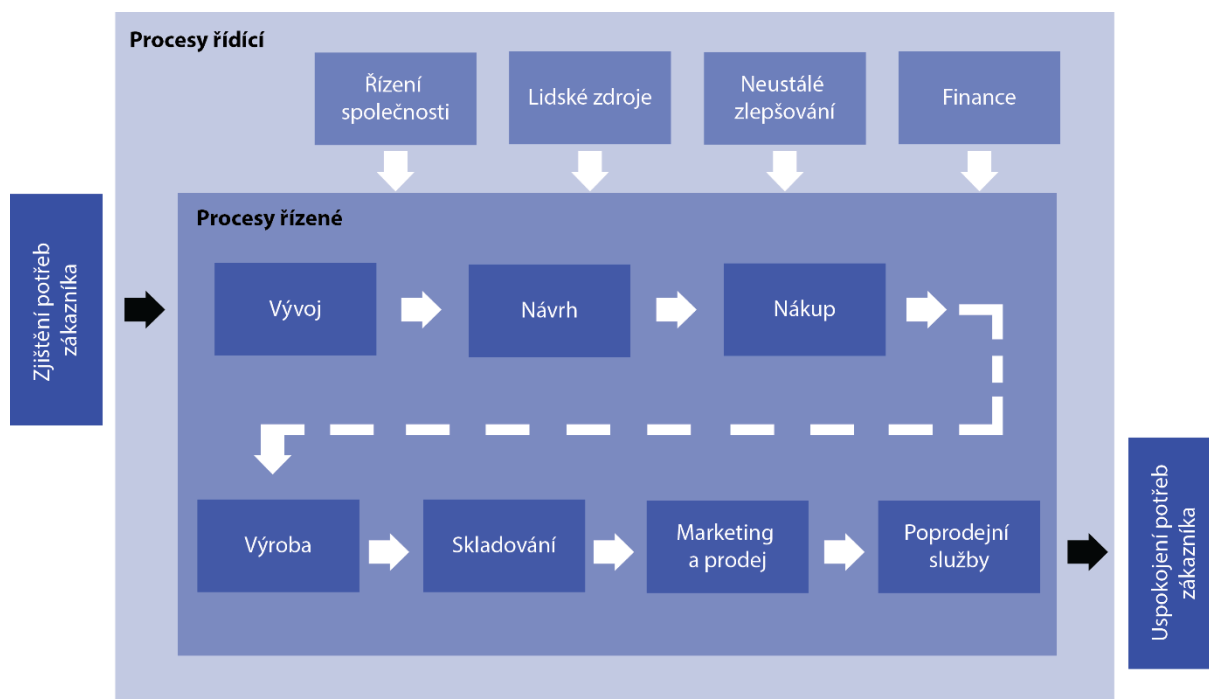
Zjištění potřeb zákazníka

Procesy řídící

Řízení společnosti

Lidské zdroje

Neustálé zlepšování

Finance

Procesy řízené

Vývoj

Návrh

Nákup

Výroba

Skladování

Marketing a prodej

Poprodejní služby

Uspokojení potřeb zákazníka